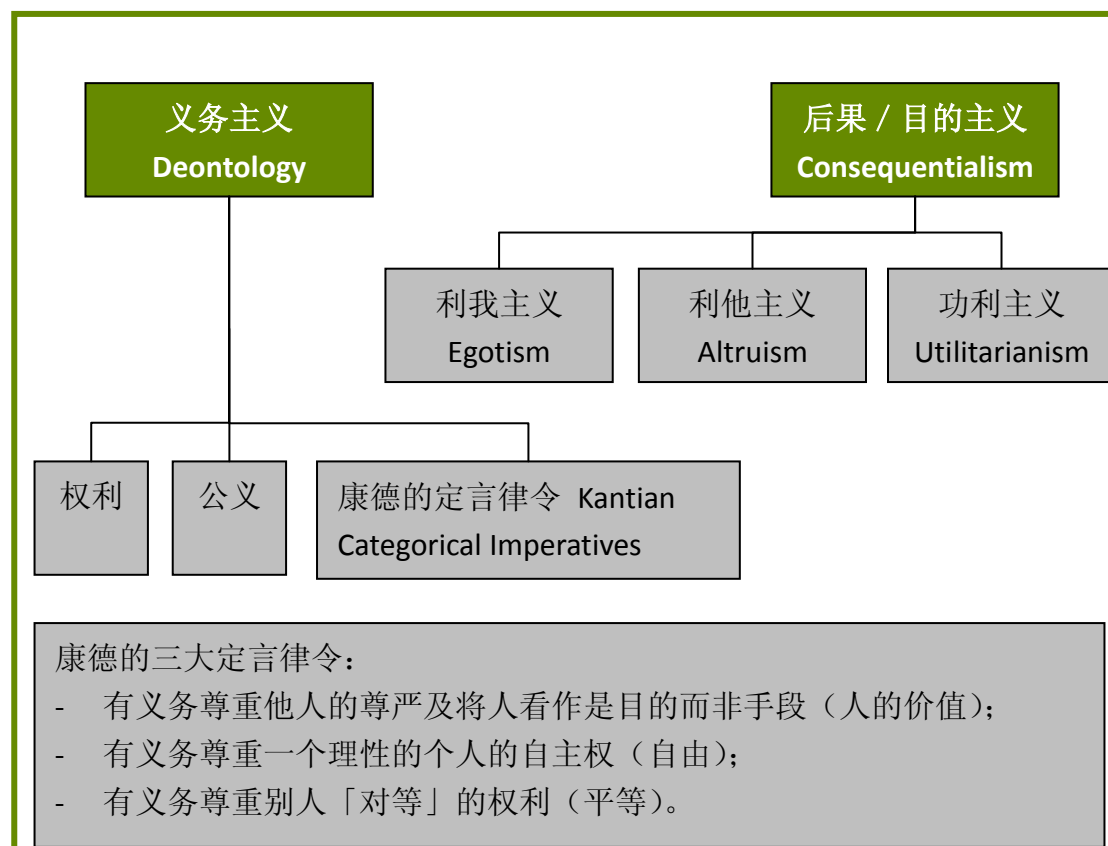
义务主义
Deontology

后果 / 目的主义
Consequentialism

利我主义
Egotism

利他主义
Altruism

功利主义
Utilitarianism

权利

公义

康德的定言律令 Kantian Categorical Imperatives

康德的三大定言律令：
- 有义务尊重他人的尊严及将人看作是目的而非手段（人的价值）；
- 有义务尊重一个理性的个人的自主权（自由）；
- 有义务尊重别人「对等」的权利（平等）。